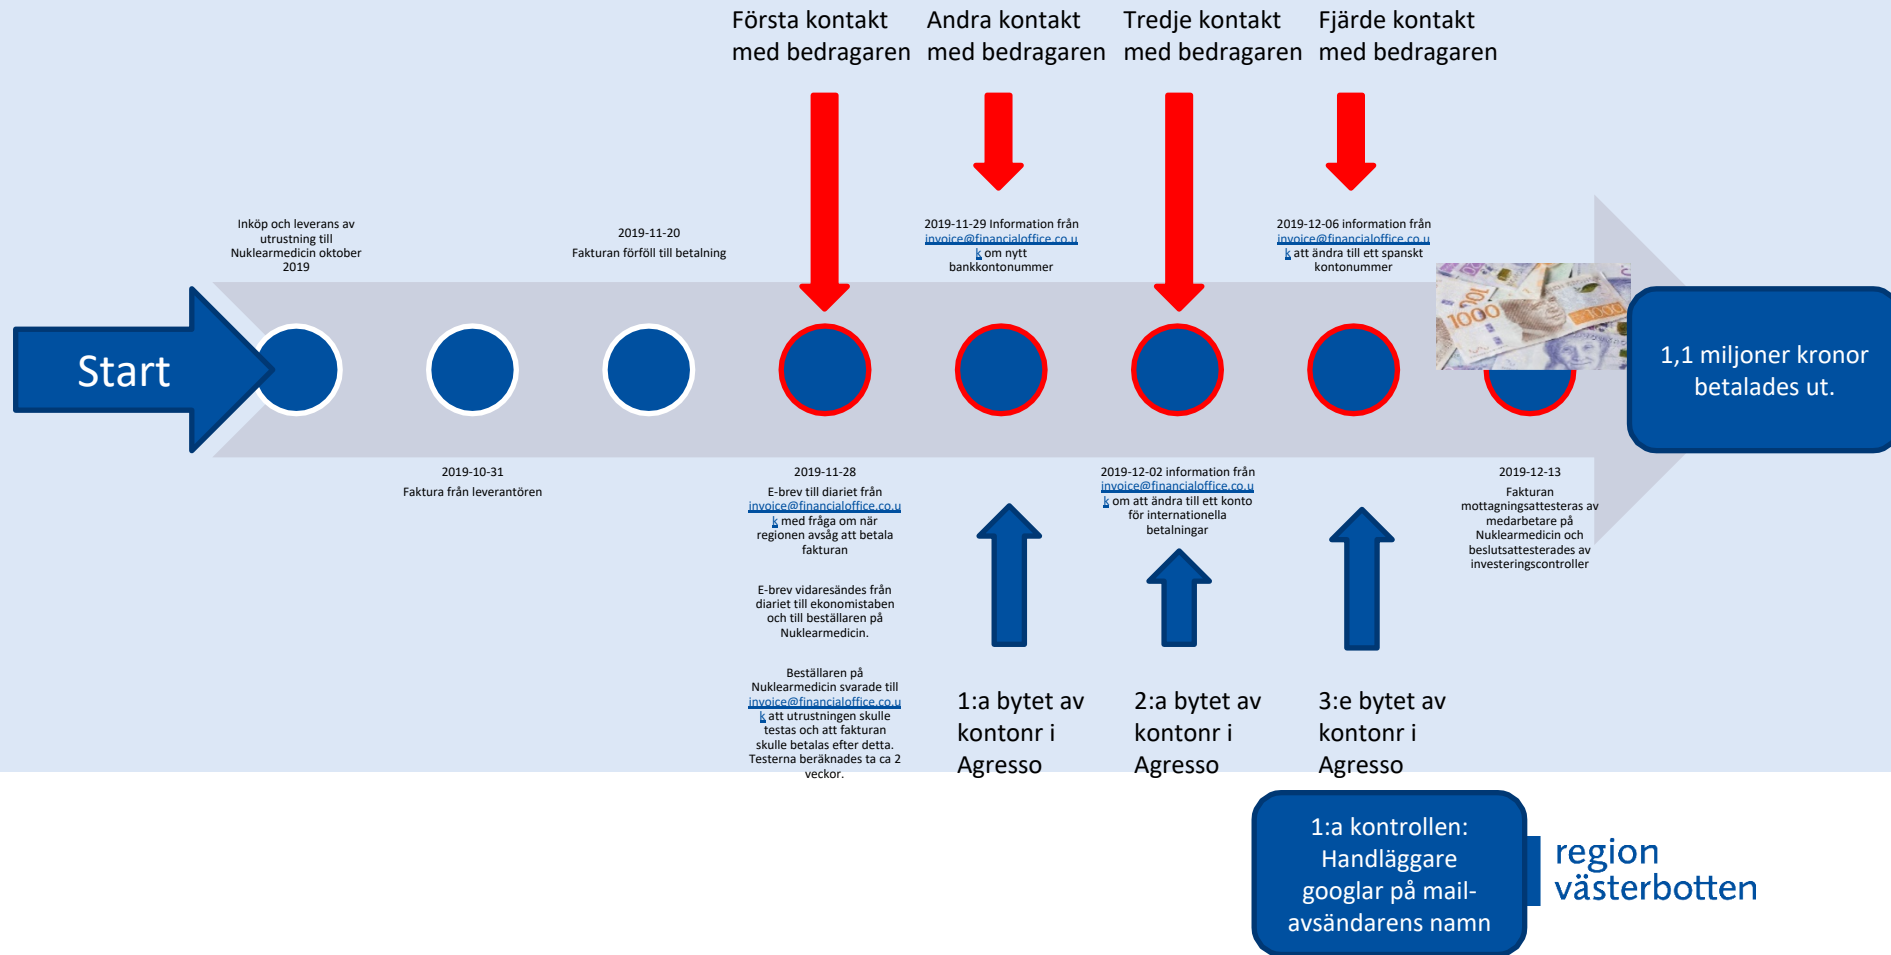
Första kontakt med bedragaren

Andra kontakt med bedragaren

Tredje kontakt med bedragaren

Fjärde kontakt med bedragaren

Inköp och leverans av utrustning till Nuklearmedicin oktober 2019

2019-11-20
Fakturan förföll till betalning

2019-11-29 Information från invoice@financialoffice.co.uk om nytt bankkontonummer

2019-12-06 information från invoice@financialoffice.co.uk att ändra till ett spanskt kontonummer

Start

1,1 miljoner kronor betalades ut.

2019-10-31
Faktura från leverantören

2019-11-28
E-brev till diariet från invoice@financialoffice.co.uk med fråga om när regionen avsåg att betala fakturan

E-brev vidaresändes från diariet till ekonomistaben och till beställaren på Nuklearmedicin.

Beställaren på Nuklearmedicin svarade till invoice@financialoffice.co.uk att utrustningen skulle testas och att fakturan skulle betalas efter detta. Testerna beräknades ta ca 2 veckor.

2019-12-02 information från invoice@financialoffice.co.uk om att ändra till ett konto för internationella betalningar

2019-12-13
Fakturan mottagningsattesteras av medarbetare på Nuklearmedicin och beslutsattesterades av investeringscontroller

1:a bytet av kontonr i Agresso

2:a bytet av kontonr i Agresso

3:e bytet av kontonr i Agresso

1:a kontrollen: Handläggare googlar på mail-avsändarens namn

region västerbotten